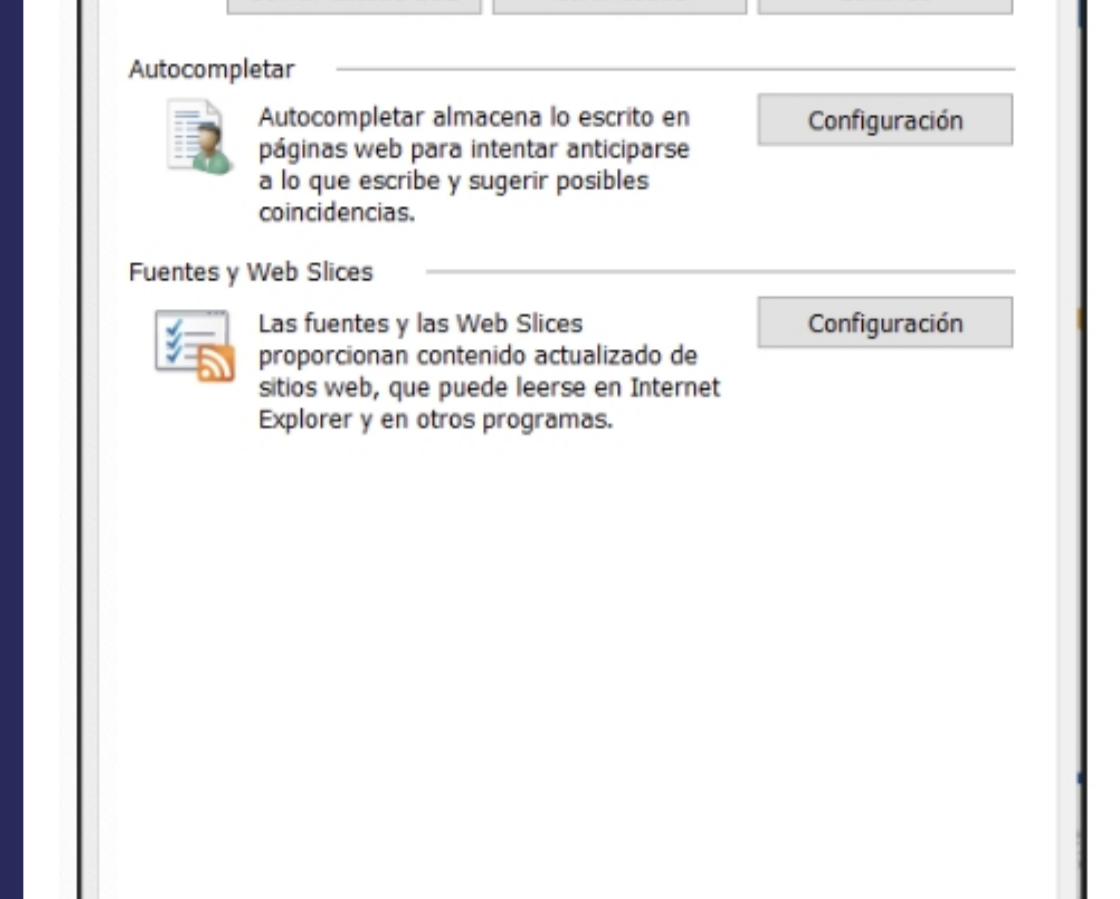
Autocompletar

Autocompletar almacena lo escrito en páginas web para intentar anticiparse a lo que escribe y sugerir posibles coincidencias.

Configuración

Fuentes y Web Slices

Las fuentes y las Web Slices proporcionan contenido actualizado de sitios web, que puede leerse en Internet Explorer y en otros programas.

Configuración